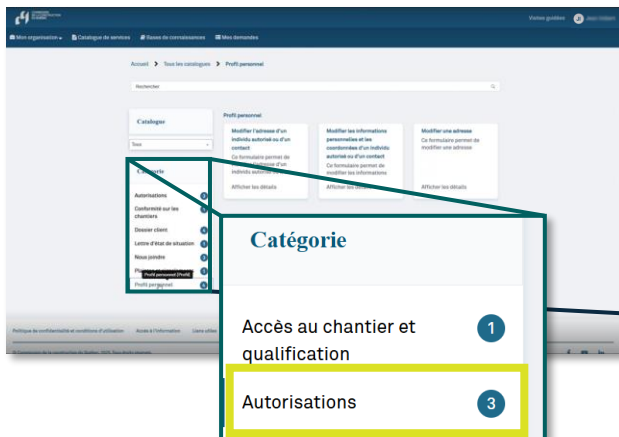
Visites guidées

Mon organisation Catalogue de services Bases de connaissances Mes demandes

Accueil > Tous les catalogues > Profil personnel

Rechercher

Catalogue

Tous

Catégorie

Autorisations 3

Conformité sur les chantiers

Dossier client

Lettre d'état de situation

Nous joindre

Profil personnel [Profil]

Profil personnel

Profil personnel

Modifier l'adresse d'un individu autorisé ou d'un contact

Ce formulaire permet de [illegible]

Afficher les détails

Modifier les informations personnelles et les coordonnées d'un individu autorisé ou d'un contact

Ce formulaire permet de modifier les informations

Afficher les détails

Modifier une adresse

Ce formulaire permet de modifier une adresse

Afficher les détails

Politique de confidentialité et conditions d'utilisation Accès à l'information

Catégorie

Accès au chantier et qualification 1

Autorisations 3